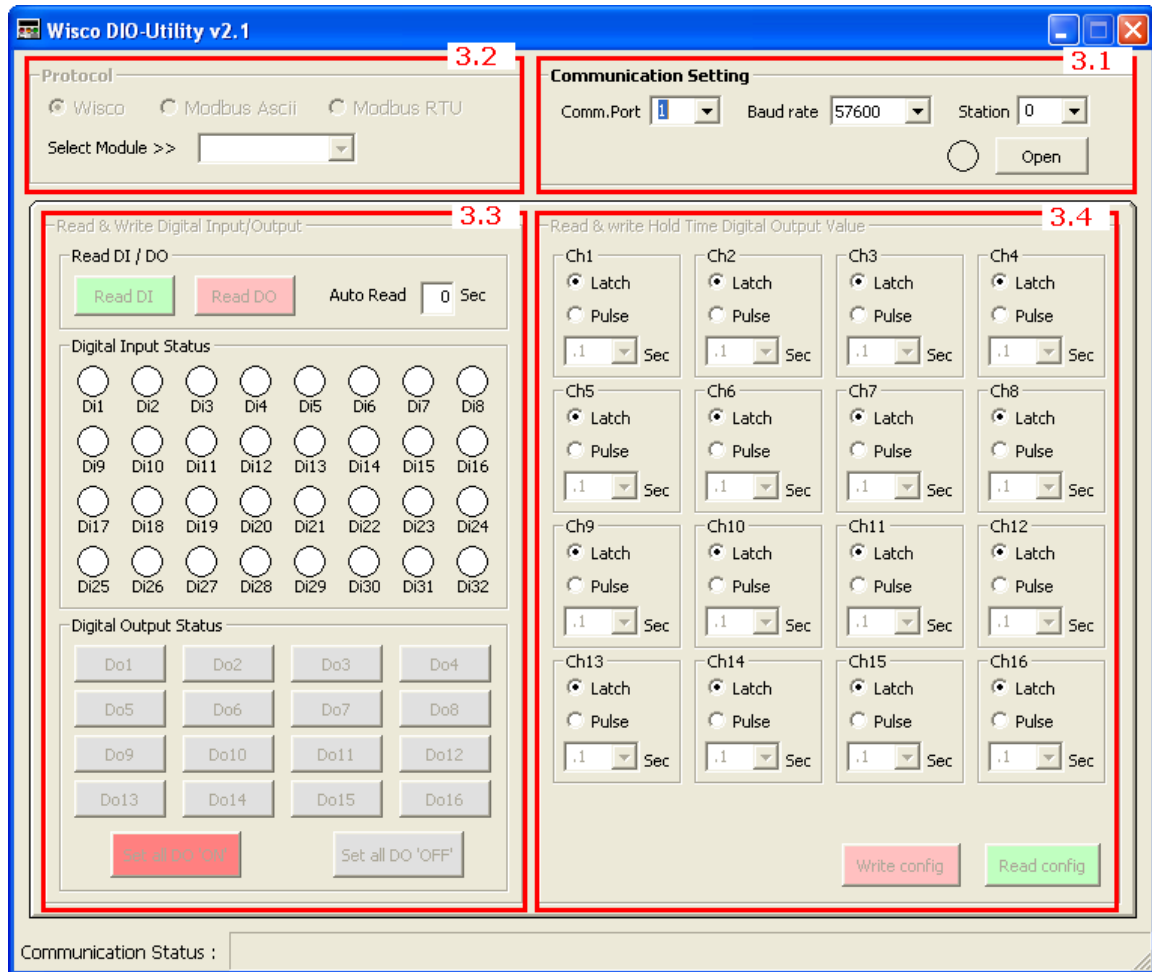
Wisco DIO-Utility v2.1

3.2
Protocol
Wisco Modbus Ascii Modbus RTU
Select Module >>

3.1
Communication Setting
Comm.Port 1 Baud rate 57600 Station 0
Open

3.3
Read & Write Digital Input/Output
Read DI / DO
Read DI Read DO Auto Read 0 Sec
Digital Input Status
Di1 Di2 Di3 Di4 Di5 Di6 Di7 Di8
Di9 Di10 Di11 Di12 Di13 Di14 Di15 Di16
Di17 Di18 Di19 Di20 Di21 Di22 Di23 Di24
Di25 Di26 Di27 Di28 Di29 Di30 Di31 Di32
Digital Output Status
Do1 Do2 Do3 Do4
Do5 Do6 Do7 Do8
Do9 Do10 Do11 Do12
Do13 Do14 Do15 Do16
Set all DO 'ON' Set all DO 'OFF'

3.4
Read & write Hold Time Digital Output Value
Ch1 Latch Pulse .1 Sec
Ch2 Latch Pulse .1 Sec
Ch3 Latch Pulse .1 Sec
Ch4 Latch Pulse .1 Sec
Ch5 Latch Pulse .1 Sec
Ch6 Latch Pulse .1 Sec
Ch7 Latch Pulse .1 Sec
Ch8 Latch Pulse .1 Sec
Ch9 Latch Pulse .1 Sec
Ch10 Latch Pulse .1 Sec
Ch11 Latch Pulse .1 Sec
Ch12 Latch Pulse .1 Sec
Ch13 Latch Pulse .1 Sec
Ch14 Latch Pulse .1 Sec
Ch15 Latch Pulse .1 Sec
Ch16 Latch Pulse .1 Sec
Write config Read config

Communication Status :